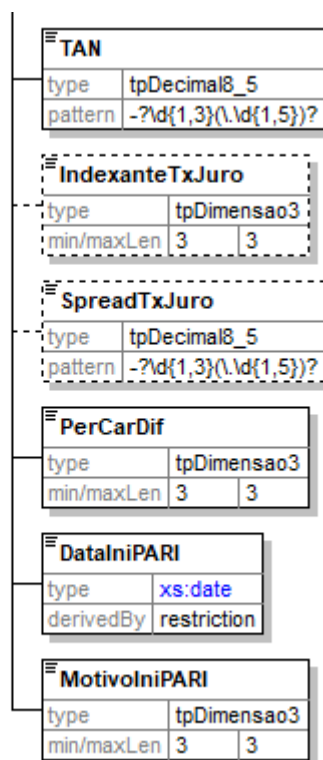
TAN

| type | tpDecimal8_5 |
|---|---|
| pattern | -?\d{1,3}(\.\d{1,5})? |

IndexanteTxJuro

| type | tpDimensao3 | |
|---|---|---|
| min/maxLen | 3 | 3 |

SpreadTxJuro

| type | tpDecimal8_5 |
|---|---|
| pattern | -?\d{1,3}(\.\d{1,5})? |

PerCarDif

| type | tpDimensao3 | |
|---|---|---|
| min/maxLen | 3 | 3 |

DataIniPARI

| type | xs:date |
|---|---|
| derivedBy | restriction |

MotivoIniPARI

| type | tpDimensao3 | |
|---|---|---|
| min/maxLen | 3 | 3 |